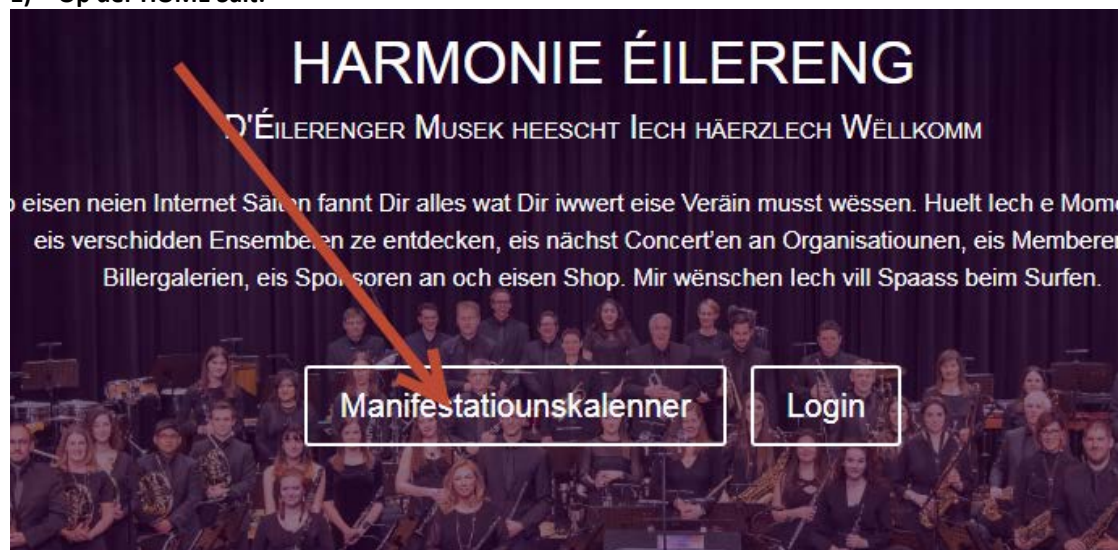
1) Op der HOME Säit:

HARMONIE ÉILERENG

D'ÉILERENGER MUSEK HEESCHT IECH HÄERZLECH WËLLKOMM

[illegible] eisen neien Internet Säiten fannt Dir alles wat Dir iwwert eise Veräin musst wëssen. Huelt Iech e Mom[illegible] eis verschiddden Ensembelen ze entdecken, eis nächst Concert'en an Organisatiounen, eis Memberen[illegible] Billergalerien, eis Sponsoren an och eisen Shop. Mir wënschen Iech vill Spaass beim Surfen.

Manifestatiounskalenner

Login